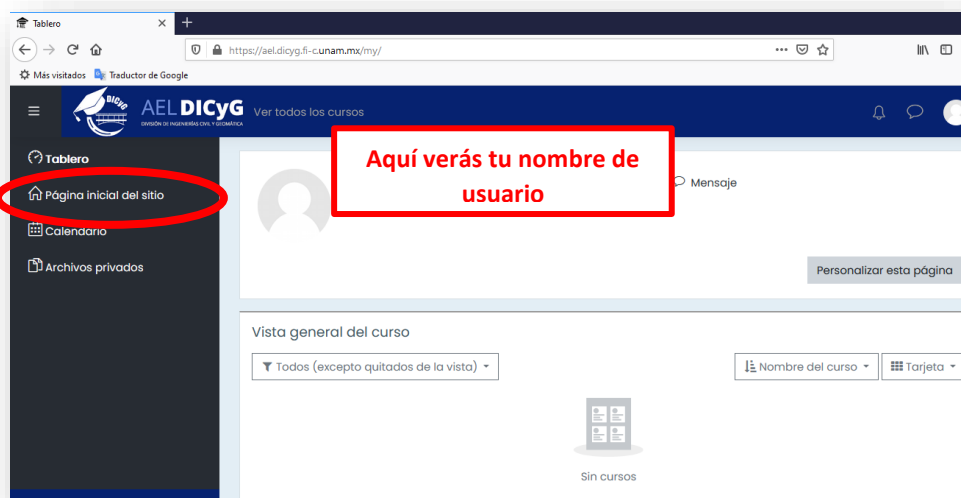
Tablero

https://ael.dicyg.fi-c.unam.mx/my/

Más visitados Traductor de Google

DICyG DIVISIÓN DE INGENIERÍAS CIVIL Y GEOMÁTICA

AEL DICyG Ver todos los cursos

Tablero

Página inicial del sitio

Calendario

Archivos privados

Aquí verás tu nombre de usuario

Mensaje

Personalizar esta página

Vista general del curso

Todos (excepto quitados de la vista)

Nombre del curso

Tarjeta

Sin cursos